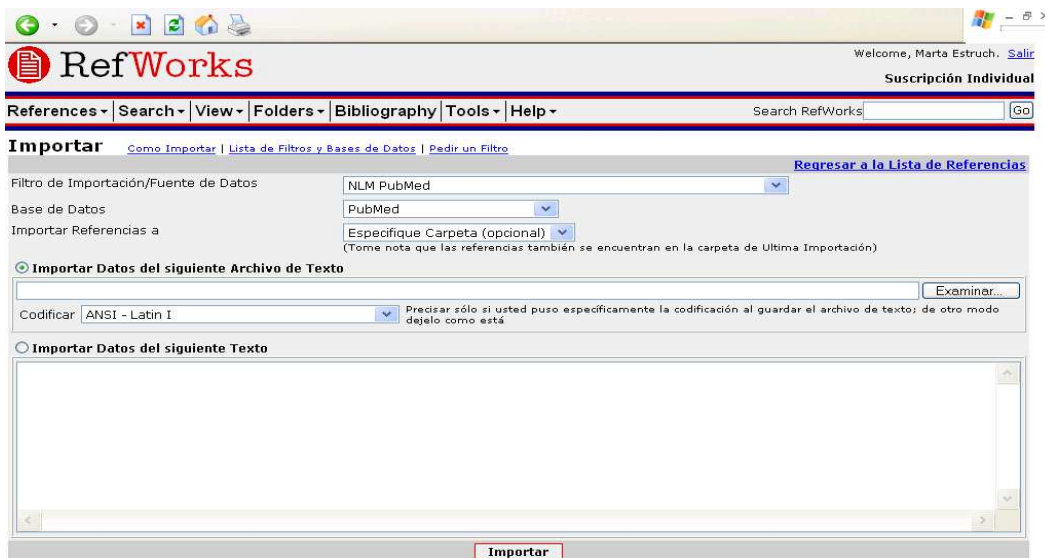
RefWorks

Welcome, Marta Estruch. Salir

Suscripción Individual

References | Search | View | Folders | Bibliography | Tools | Help

Search RefWorks Go

Importar Como Importar | Lista de Filtros y Bases de Datos | Pedir un Filtro

Regresar a la Lista de Referencias

Filtro de Importación/Fuente de Datos NLM PubMed

Base de Datos PubMed

Importar Referencias a Especifique Carpeta (opcional)

(Tome nota que las referencias también se encuentran en la carpeta de Ultima Importación)

Importar Datos del siguiente Archivo de Texto

Examinar...

Codificar ANSI - Latin I

Precisar sólo si usted puso específicamente la codificación al guardar el archivo de texto; de otro modo dejelo como está

Importar Datos del siguiente Texto

Importar